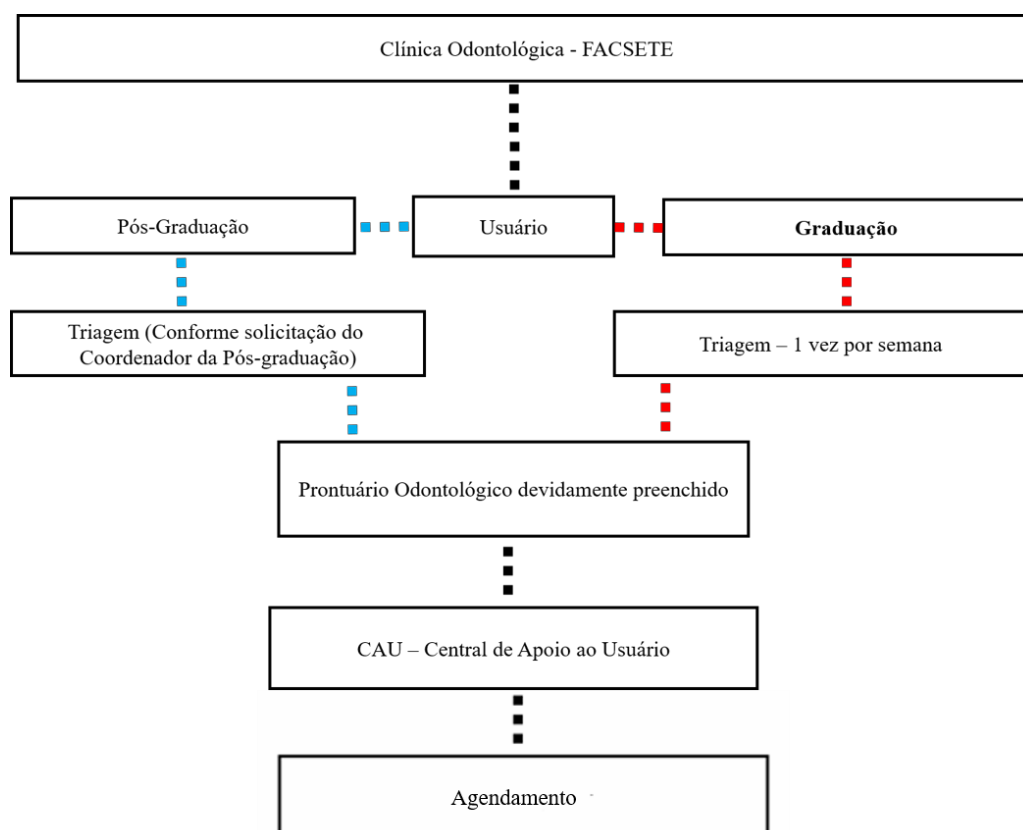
Clínica Odontológica - FACSETE

Pós-Graduação

Usuário

**Graduação**

Triagem (Conforme solicitação do Coordenador da Pós-graduação)

Triagem – 1 vez por semana

Prontuário Odontológico devidamente preenchido

CAU – Central de Apoio ao Usuário

Agendamento